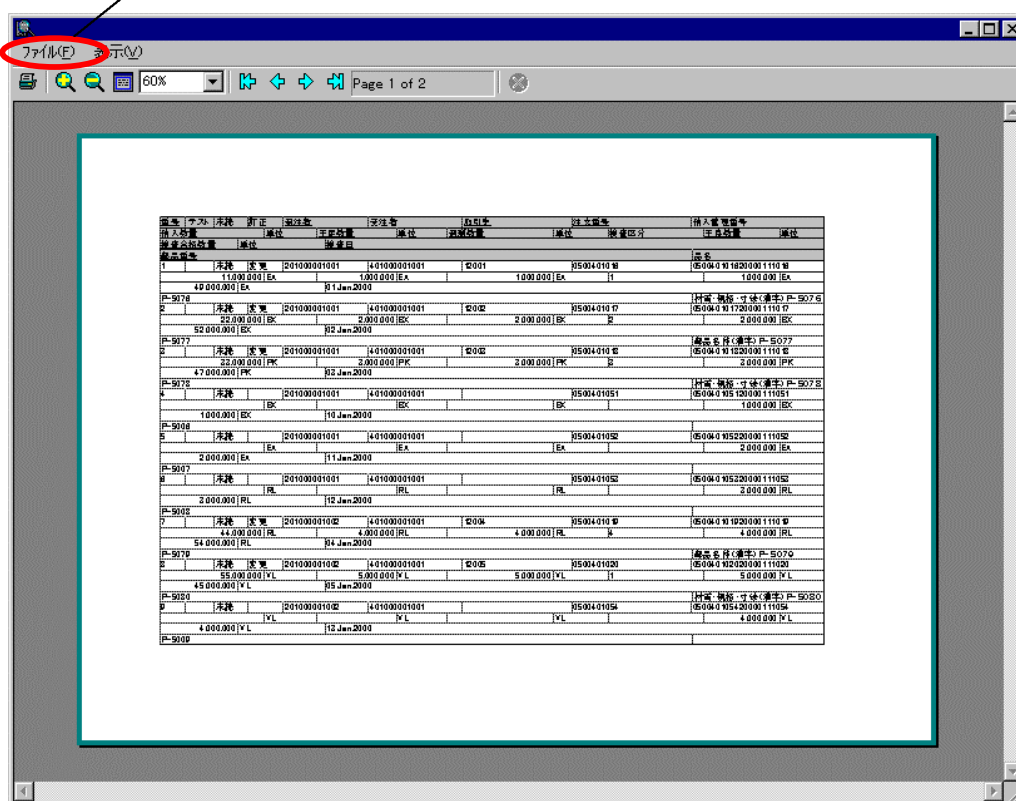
ファイル(F) 表示(V)

60%

Page 1 of 2

| 番号 | テスト | 未検 | 訂正 | 注注数 | | 受注者 | | 取引先 | | 注文番号 | | 購入管理番号 | |
|---|---|---|---|---|---|---|---|---|---|---|---|---|---|
| 購入数量 | | | 単位 | | 手配数量 | | 単位 | 過剰数量 | | 単位 | 検査区分 | 手配数量 | 単位 |
| 検査合格数量 | | 単位 | | | 検査日 | | | | | | | | |
| 製品番号 | | | | | | | | | | | | 品名 | |
| 1 | | 未検 | 変更 | 201000001001 | | 401000001001 | | 12001 | | 050040101 16 | | 050040101 16200001110 16 | |
| | | 11,000,000 | EA | | | 1,000,000 | EA | | 1,000,000 | EA | 1 | 1,000,000 | EA |
| | 49,000,000 | EA | | | 01 Jan 2000 | | | | | | | | |
| P-5076 | | | | | | | | | | | | 材質・規格・寸法(漢字) P-5076 | |
| 2 | | 未検 | 変更 | 201000001001 | | 401000001001 | | 12002 | | 050040101 17 | | 050040101 17200001110 17 | |
| | | 22,000,000 | EK | | | 2,000,000 | EK | | 2,000,000 | EK | 2 | 2,000,000 | EK |
| | 52,000,000 | EK | | | 02 Jan 2000 | | | | | | | | |
| P-5077 | | | | | | | | | | | | 製品名称(漢字) P-5077 | |
| 3 | | 未検 | 変更 | 201000001001 | | 401000001001 | | 12003 | | 050040101 18 | | 050040101 18200001110 18 | |
| | | 33,000,000 | PK | | | 2,000,000 | PK | | 2,000,000 | PK | 3 | 2,000,000 | PK |
| | 47,000,000 | PK | | | 03 Jan 2000 | | | | | | | | |
| P-5078 | | | | | | | | | | | | 材質・規格・寸法(漢字) P-5078 | |
| 4 | | 未検 | | 201000001001 | | 401000001001 | | | | 050040101051 | | 050040101051200001111051 | |
| | | | EX | | | | EX | | | EX | | 1,000,000 | EX |
| | 1,000,000 | EX | | | 10 Jan 2000 | | | | | | | | |
| P-5006 | | | | | | | | | | | | | |
| 5 | | 未検 | | 201000001001 | | 401000001001 | | | | 050040101052 | | 050040101052200001111052 | |
| | | | EA | | | | EA | | | EA | | 2,000,000 | EA |
| | 2,000,000 | EA | | | 11 Jan 2000 | | | | | | | | |
| P-5007 | | | | | | | | | | | | | |
| 6 | | 未検 | | 201000001001 | | 401000001001 | | | | 050040101052 | | 050040101052200001111052 | |
| | | | RL | | | | RL | | | RL | | 2,000,000 | RL |
| | 2,000,000 | RL | | | 12 Jan 2000 | | | | | | | | |
| P-5002 | | | | | | | | | | | | | |
| 7 | | 未検 | 変更 | 201000001002 | | 401000001001 | | 12004 | | 050040101 19 | | 050040101 19200001110 19 | |
| | | 44,000,000 | RL | | | 4,000,000 | RL | | 4,000,000 | RL | 4 | 4,000,000 | RL |
| | 54,000,000 | RL | | | 04 Jan 2000 | | | | | | | | |
| P-5079 | | | | | | | | | | | | 製品名称(漢字) P-5079 | |
| 8 | | 未検 | 変更 | 201000001002 | | 401000001001 | | 12005 | | 050040101020 | | 050040101020200001111020 | |
| | | 55,000,000 | YL | | | 5,000,000 | YL | | 5,000,000 | YL | 1 | 5,000,000 | YL |
| | 45,000,000 | YL | | | 05 Jan 2000 | | | | | | | | |
| P-5080 | | | | | | | | | | | | 材質・規格・寸法(漢字) P-5080 | |
| 9 | | 未検 | | 201000001002 | | 401000001001 | | | | 050040101054 | | 050040101054200001111054 | |
| | | | YL | | | | YL | | | YL | | 4,000,000 | YL |
| | 4,000,000 | YL | | | 12 Jan 2000 | | | | | | | | |
| P-5009 | | | | | | | | | | | | | |